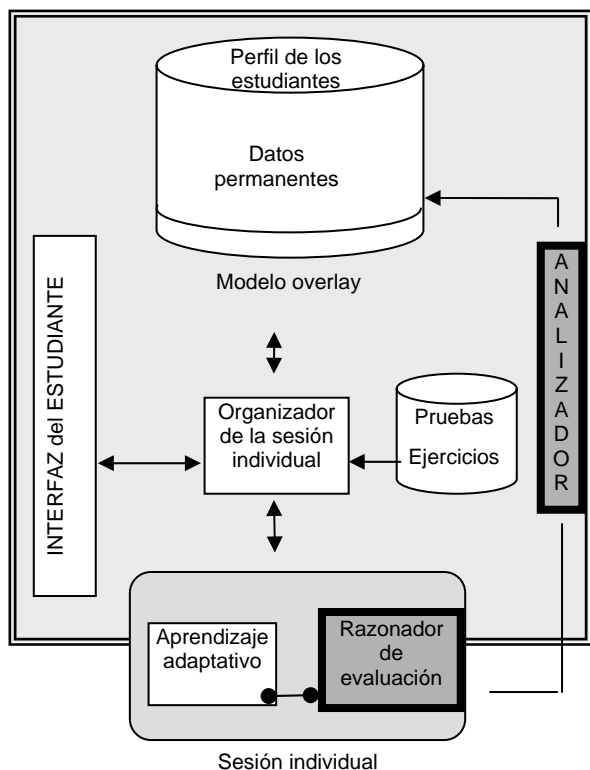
Perfil de los estudiantes

Datos permanentes

Modelo overlay

INTERFAZ del ESTUDIANTE

ANALIZADOR

Organizador de la sesión individual

Pruebas

Ejercicios

Aprendizaje adaptativo

Razonador de evaluación

Sesión individual